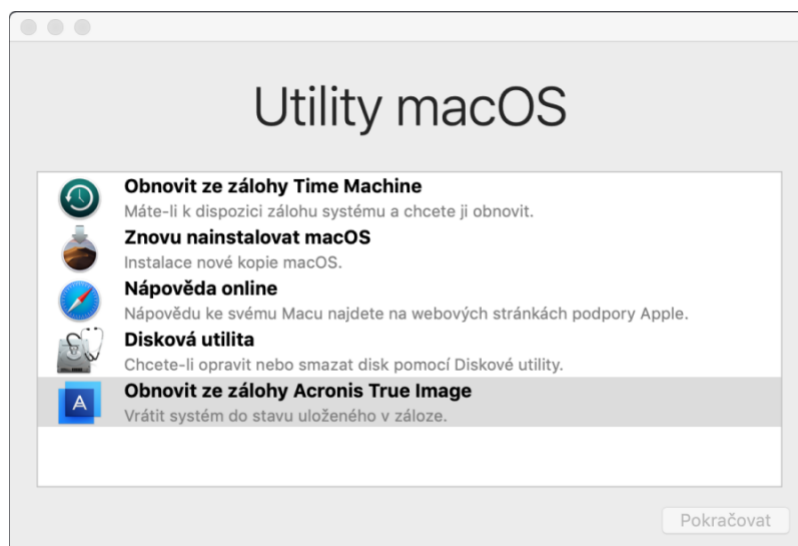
Utility macOS

Obnovit ze zálohy Time Machine
Máte-li k dispozici zálohu systému a chcete ji obnovit.

Znovu nainstalovat macOS
Instalace nové kopie macOS.

Nápověda online
Nápovědu ke svému Macu najdete na webových stránkách podpory Apple.

Disková utilita
Chcete-li opravit nebo smazat disk pomocí Diskové utility.

A

Obnovit ze zálohy Acronis True Image
Vrátit systém do stavu uloženého v záloze.

Pokračovat